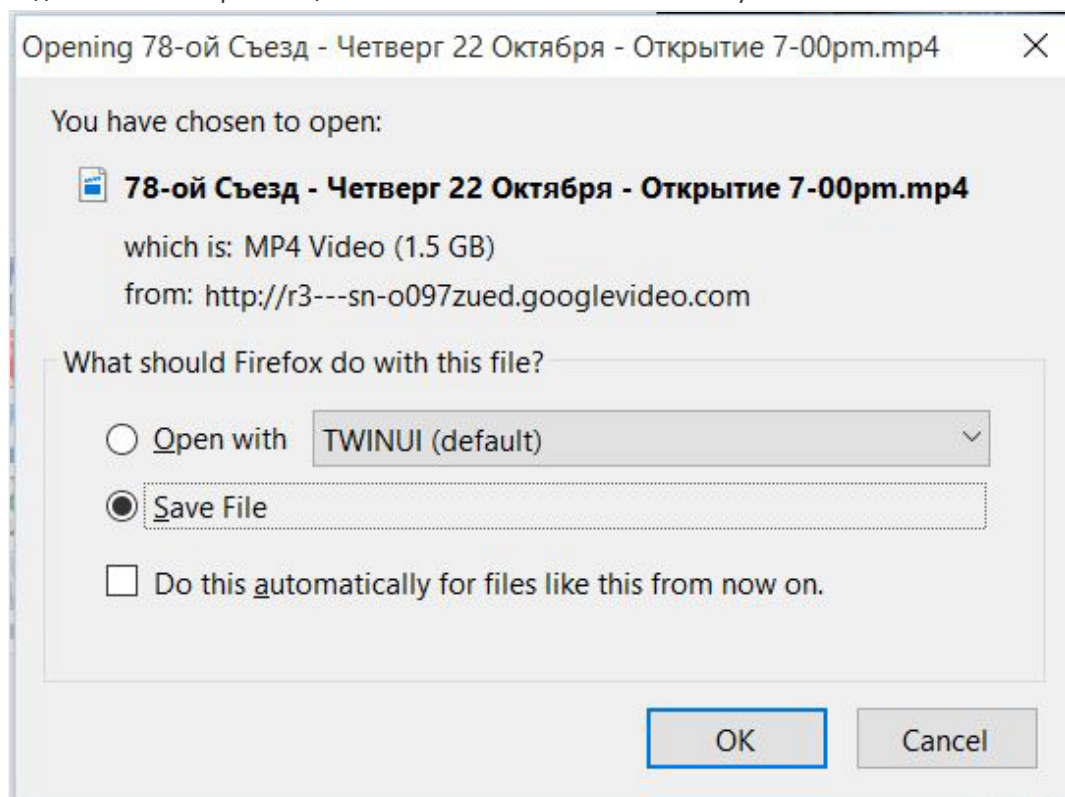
Opening 78-ой Съезд - Четверг 22 Октября - Открытие 7-00pm.mp4

×

You have chosen to open:

78-ой Съезд - Четверг 22 Октября - Открытие 7-00pm.mp4

which is: MP4 Video (1.5 GB)

from: http://r3---sn-o097zued.googlevideo.com

What should Firefox do with this file?

Open with TWINUI (default)

Save File

Do this automatically for files like this from now on.

OK

Cancel